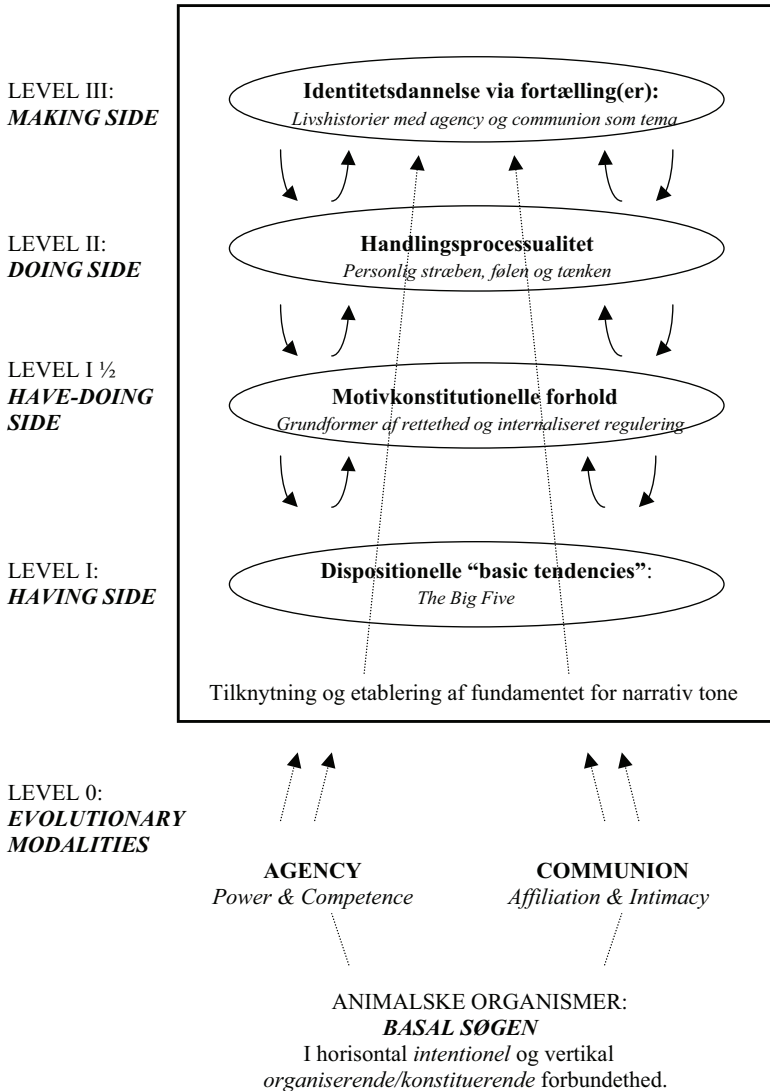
LEVEL III:
***MAKING SIDE***

**Identitetsdannelse via fortælling(er):**
*Livshistorier med agency og communion som tema*

LEVEL II:
***DOING SIDE***

**Handlingsprocessualitet**
*Personlig stræben, følen og tænken*

LEVEL I ½
***HAVE-DOING SIDE***

**Motivkonstitutionelle forhold**
*Grundformer af rettethed og internaliseret regulering*

LEVEL I:
***HAVING SIDE***

**Dispositionelle "basic tendencies"**:
*The Big Five*

Tilknytning og etablering af fundamentet for narrativ tone

LEVEL 0:
***EVOLUTIONARY MODALITIES***

**AGENCY**
*Power & Competence*

**COMMUNION**
*Affiliation & Intimacy*

ANIMALSKE ORGANISMER:
***BASAL SØGEN***
I horisontal *intentionel* og vertikal *organiserende/konstituerende* forbundethed.